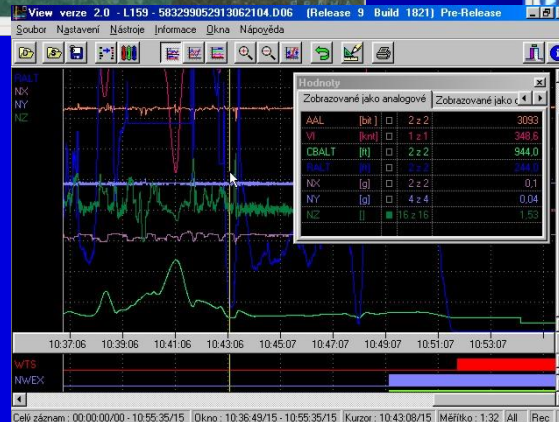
View verze 2.0 - L159 - 583299052913062104.D06 (Release 9 Build 1821) Pre-Release

Soubor Nastavení Nástroje Informace Okna Nápověda

RALT
NX
NY
NZ

Hodnoty

Zobrazované jako analogové | Zobrazované jako d

| AAL | [bit] | □ | 2 z 2 | 3093 |
|---|---|---|---|---|
| VI | [knt] | □ | 1 z 1 | 348,6 |
| CBALT | [ft] | □ | 2 z 2 | 944,0 |
| RALT | [ft] | □ | 2 z 2 | 244,0 |
| NX | [g] | □ | 2 z 2 | 0,1 |
| NY | [g] | □ | 4 z 4 | 0,04 |
| NZ | [] | ■ | 16 z 16 | 1,53 |

10:37:06 10:39:06 10:41:06 10:43:06 10:45:07 10:47:07 10:49:07 10:51:07 10:53:07

WTS
NWEX

Celý záznam : 00:00:00/00 - 10:55:35/15 | Okno : 10:36:49/15 - 10:55:35/15 | Kurzor : 10:43:08/15 | Měřítko : 1:32 | All | Rec